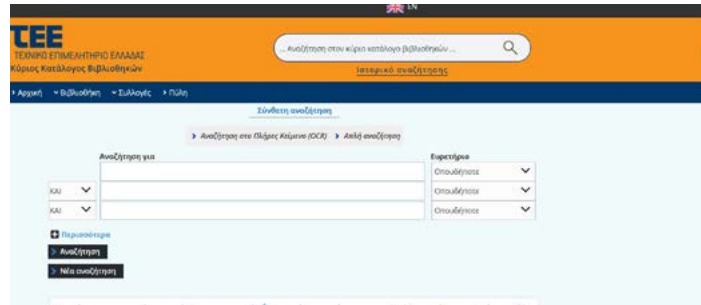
EN

TEE
ΤΕΧΝΙΚΟ ΕΠΙΜΕΛΗΤΗΡΙΟ ΕΛΛΑΔΑΣ
Κύριος Κατάλογος Βιβλιοθηκών

... Αναζήτηση στον κύριο κατάλογο βιβλιοθηκών ...

Ιστορικό αναζήτησης

› Αρχική ˅ Βιβλιοθήκη ˅ Συλλογές › Πύλη

Σύνθετη αναζήτηση

› Αναζήτηση στο Πλήρες Κείμενο (OCR) › Απλή αναζήτηση

Αναζήτηση για

Ευρετήριο

Οπουδήποτε

ΚΑΙ

Οπουδήποτε

ΚΑΙ

Οπουδήποτε

Περισσότερα

› Αναζήτηση

› Νέα αναζήτηση